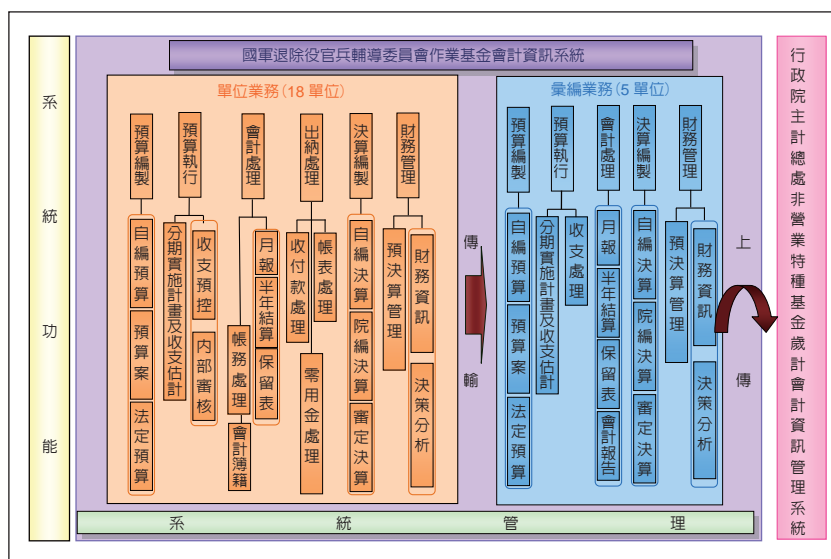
國軍退除役官兵輔導委員會作業基金會計資訊系統

系統功能

單位業務（18 單位）

預算編製
自編預算
預算案
法定預算

預算執行
分期實施計畫及收支估計
收支預控
內部審核

會計處理
帳務處理
會計簿籍
月報
半年結算
保留表

出納處理
收付款處理
帳表處理
零用金處理

決算編製
自編決算
院編決算
審定決算

財務管理
預決算管理
財務資訊
決策分析

傳輸

彙編業務（5 單位）

預算編製
自編預算
預算案
法定預算

預算執行
分期實施計畫及收支估計
收支處理

會計處理
月報
半年結算
保留表
會計報告

決算編製
自編決算
院編決算
審定決算

財務管理
預決算管理
財務資訊
決策分析

上傳

行政院主計總處非營業特種基金歲計會計資訊管理系統

系統管理